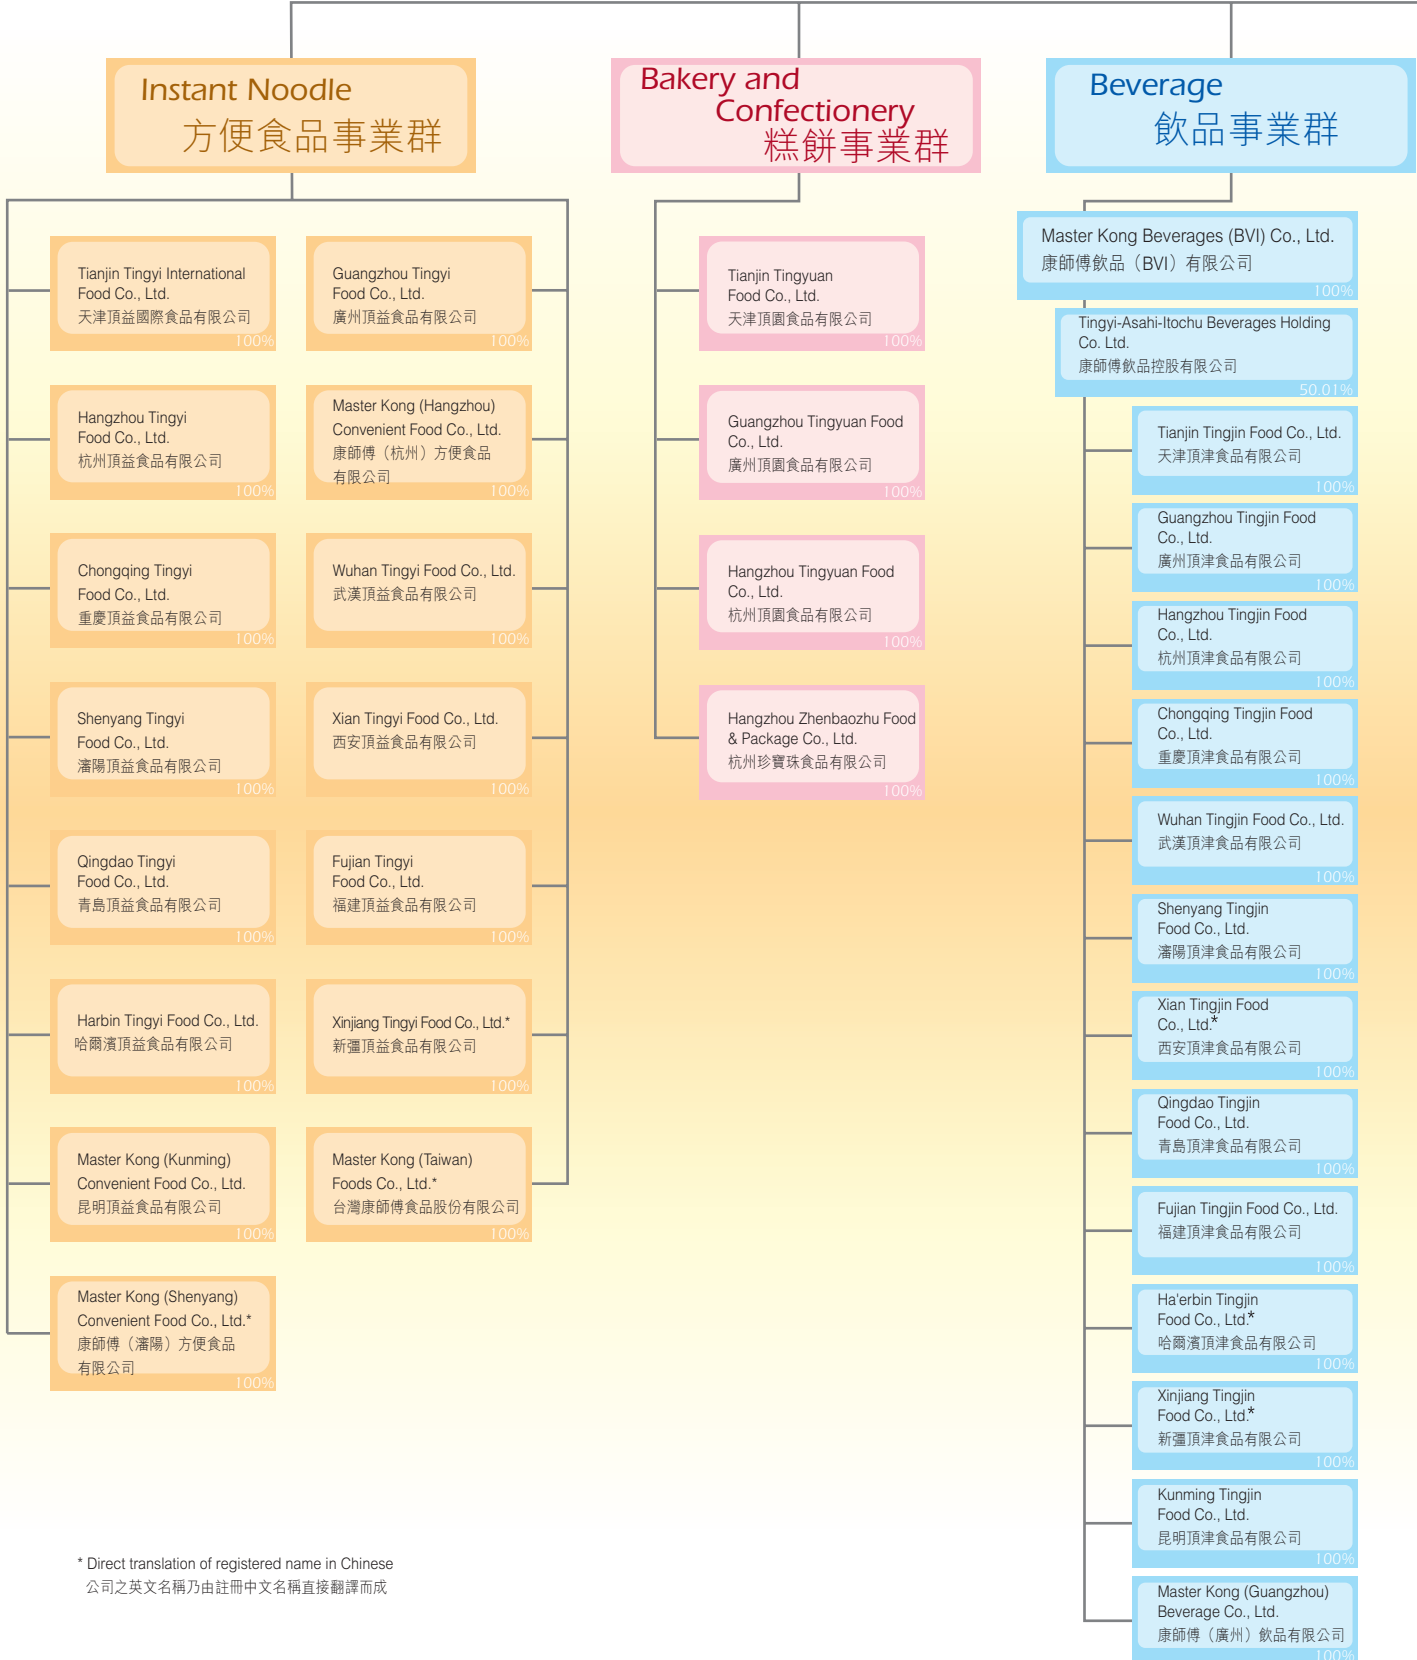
Instant Noodle
方便食品事業群

Tianjin Tingyi International Food Co., Ltd.
天津頂益國際食品有限公司
100%

Guangzhou Tingyi Food Co., Ltd.
廣州頂益食品有限公司
100%

Hangzhou Tingyi Food Co., Ltd.
杭州頂益食品有限公司
100%

Master Kong (Hangzhou) Convenient Food Co., Ltd.
康師傅（杭州）方便食品有限公司
100%

Chongqing Tingyi Food Co., Ltd.
重慶頂益食品有限公司
100%

Wuhan Tingyi Food Co., Ltd.
武漢頂益食品有限公司
100%

Shenyang Tingyi Food Co., Ltd.
瀋陽頂益食品有限公司
100%

Xian Tingyi Food Co., Ltd.
西安頂益食品有限公司
100%

Qingdao Tingyi Food Co., Ltd.
青島頂益食品有限公司
100%

Fujian Tingyi Food Co., Ltd.
福建頂益食品有限公司
100%

Harbin Tingyi Food Co., Ltd.
哈爾濱頂益食品有限公司
100%

Xinjiang Tingyi Food Co., Ltd.*
新疆頂益食品有限公司
100%

Master Kong (Kunming) Convenient Food Co., Ltd.
昆明頂益食品有限公司
100%

Master Kong (Taiwan) Foods Co., Ltd.*
台灣康師傅食品股份有限公司
100%

Master Kong (Shenyang) Convenient Food Co., Ltd.*
康師傅（瀋陽）方便食品有限公司
100%

Bakery and Confectionery
糕餅事業群

Tianjin Tingyuan Food Co., Ltd.
天津頂園食品有限公司
100%

Guangzhou Tingyuan Food Co., Ltd.
廣州頂園食品有限公司
100%

Hangzhou Tingyuan Food Co., Ltd.
杭州頂園食品有限公司
100%

Hangzhou Zhenbaozhu Food & Package Co., Ltd.
杭州珍寶珠食品有限公司
100%

Beverage
飲品事業群

Master Kong Beverages (BVI) Co., Ltd.
康師傅飲品（BVI）有限公司
100%

Tingyi-Asahi-Itochu Beverages Holding Co. Ltd.
康師傅飲品控股有限公司
50.01%

Tianjin Tingjin Food Co., Ltd.
天津頂津食品有限公司
100%

Guangzhou Tingjin Food Co., Ltd.
廣州頂津食品有限公司
100%

Hangzhou Tingjin Food Co., Ltd.
杭州頂津食品有限公司
100%

Chongqing Tingjin Food Co., Ltd.
重慶頂津食品有限公司
100%

Wuhan Tingjin Food Co., Ltd.
武漢頂津食品有限公司
100%

Shenyang Tingjin Food Co., Ltd.
瀋陽頂津食品有限公司
100%

Xian Tingjin Food Co., Ltd.*
西安頂津食品有限公司
100%

Qingdao Tingjin Food Co., Ltd.
青島頂津食品有限公司
100%

Fujian Tingjin Food Co., Ltd.
福建頂津食品有限公司
100%

Ha'erbin Tingjin Food Co., Ltd.*
哈爾濱頂津食品有限公司
100%

Xinjiang Tingjin Food Co., Ltd.*
新疆頂津食品有限公司
100%

Kunming Tingjin Food Co., Ltd.
昆明頂津食品有限公司
100%

Master Kong (Guangzhou) Beverage Co., Ltd.
康師傅（廣州）飲品有限公司
100%

* Direct translation of registered name in Chinese
公司之英文名稱乃由註冊中文名稱直接翻譯而成